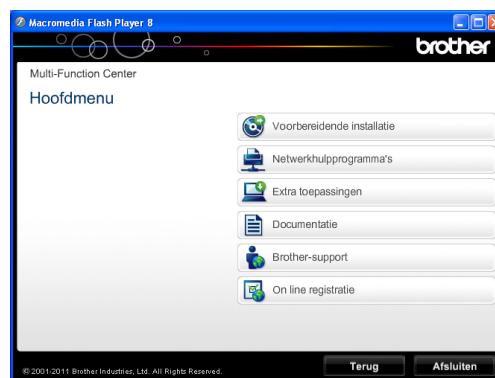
Macromedia Flash Player 8

brother

Multi-Function Center

Hoofdmenu

Voorbereidende installatie

Netwerkhulpprogramma's

Extra toepassingen

Documentatie

Brother-support

On line registratie

© 2001-2011 Brother Industries, Ltd. All Rights Reserved.

Terug

Afsluiten